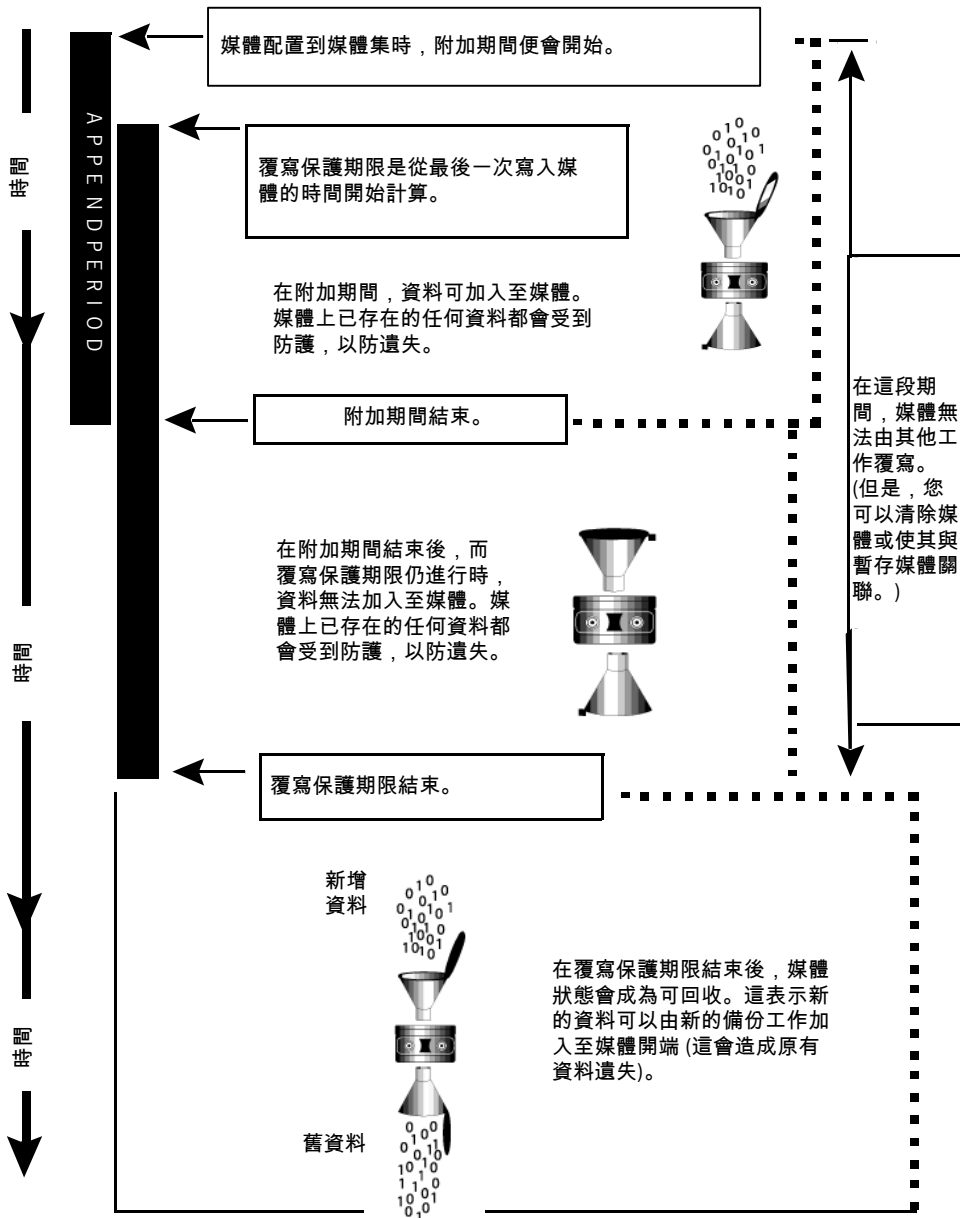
時間

APPENDPERIOD

媒體配置到媒體集時，附加期間便會開始。

覆寫保護期限是從最後一次寫入媒體的時間開始計算。

在附加期間，資料可加入至媒體。媒體上已存在的任何資料都會受到防護，以防遺失。

附加期間結束。

在這段期間，媒體無法由其他工作覆寫。(但是，您可以清除媒體或使其與暫存媒體關聯。)

時間

在附加期間結束後，而覆寫保護期限仍進行時，資料無法加入至媒體。媒體上已存在的任何資料都會受到防護，以防遺失。

覆寫保護期限結束。

時間

新增資料

在覆寫保護期限結束後，媒體狀態會成為可回收。這表示新的資料可以由新的備份工作加入至媒體開端 (這會造成原有資料遺失)。

舊資料